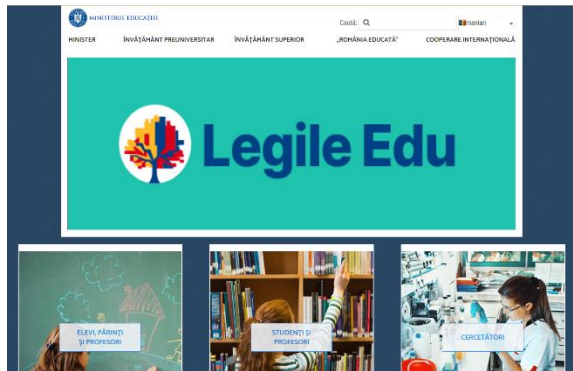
MINISTERUL EDUCAȚIEI

Caută: 

Romanian

MINISTER
ÎNVĂȚĂMÂNT PREUNIVERSITAR
ÎNVĂȚĂMÂNT SUPERIOR
„ROMÂNIA EDUCATĂ"
COOPERARE INTERNAȚIONALĂ

Legile Edu

ELEVI, PĂRINȚI ȘI PROFESORI

STUDENȚI ȘI PROFESORI

CERCETĂTORI